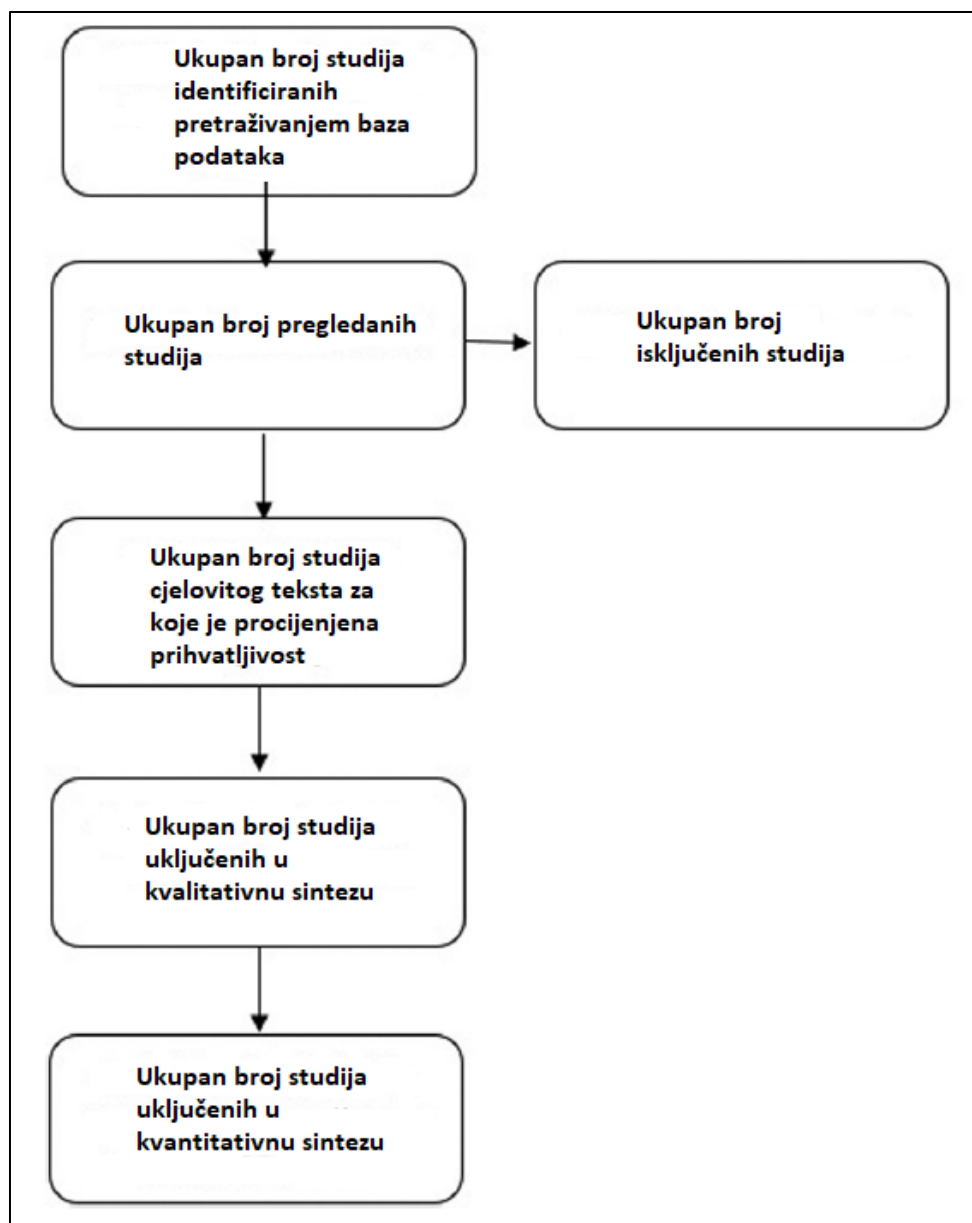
Ukupan broj studija identificiranih pretraživanjem baza podataka

Ukupan broj pregledanih studija

Ukupan broj isključenih studija

Ukupan broj studija cjelovitog teksta za koje je procijenjena prihvatljivost

Ukupan broj studija uključenih u kvalitativnu sintezu

Ukupan broj studija uključenih u kvantitativnu sintezu